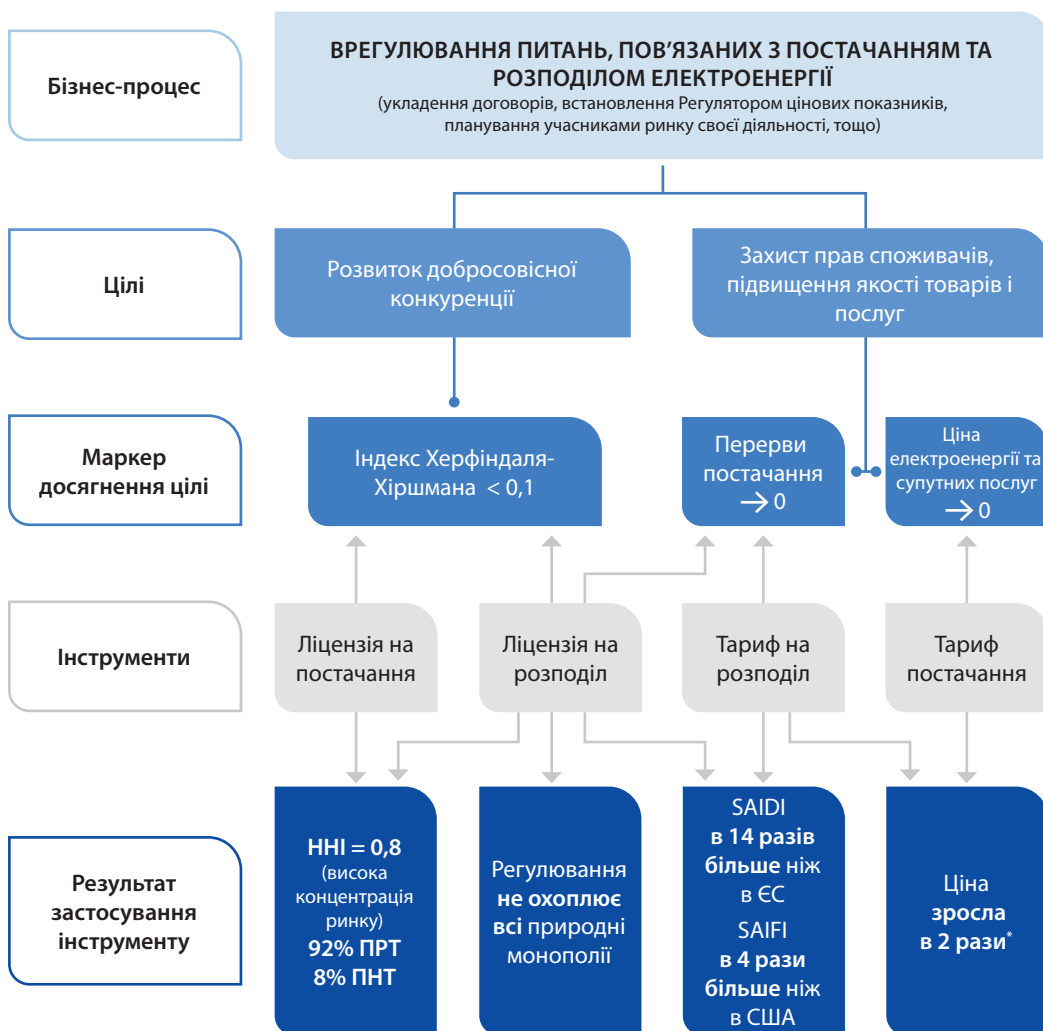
Бізнес-процес

ВРЕГУЛЮВАННЯ ПИТАНЬ, ПОВ'ЯЗАНИХ З ПОСТАЧАННЯМ ТА РОЗПОДІЛОМ ЕЛЕКТРОЕНЕРГІЇ
(укладення договорів, встановлення Регулятором цінових показників, планування учасниками ринку своєї діяльності, тощо)

Цілі

Розвиток добросовісної конкуренції

Захист прав споживачів, підвищення якості товарів і послуг

Маркер досягнення цілі

Індекс Херфіндаля-Хіршмана < 0,1

Перерви постачання → 0

Ціна електроенергії та супутних послуг → 0

Інструменти

Ліцензія на постачання

Ліцензія на розподіл

Тариф на розподіл

Тариф постачання

Результат застосування інструменту

HHI = 0,8 (висока концентрація ринку) 92% ПРТ 8% ПНТ

Регулювання не охоплює всі природні монополії

SAIDI в 14 разів більше ніж в ЄС SAIFI в 4 рази більше ніж в США

Ціна зросла в 2 рази*